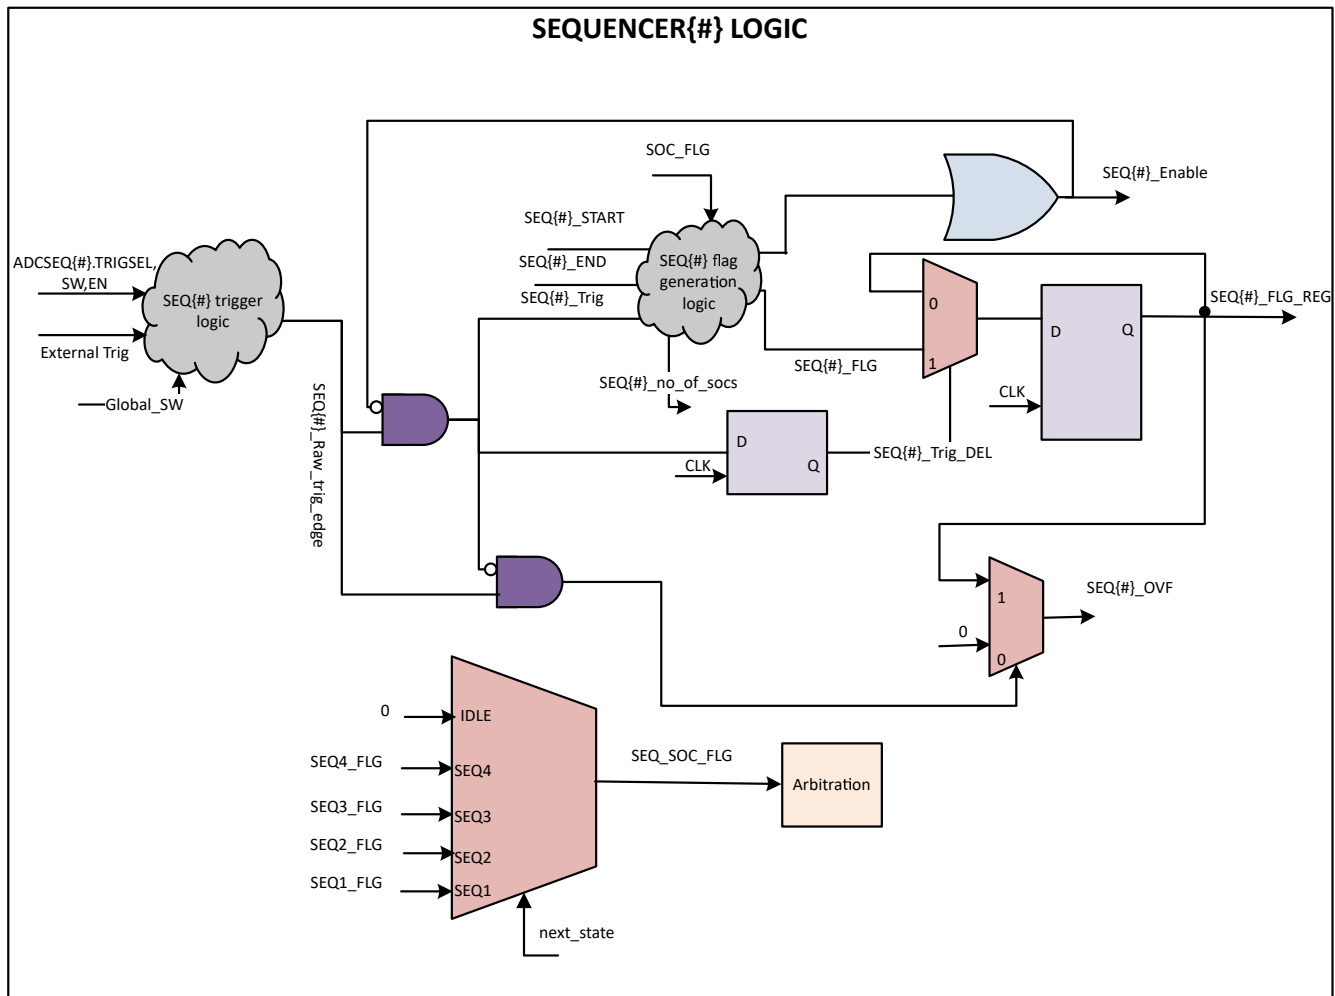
SEQUENCER{#} LOGIC

SOC_FLG

SEQ{#}_Enable

SEQ{#}_START

SEQ{#}_END

SEQ{#}_Trig

SEQ{#} flag generation logic

ADCSEQ{#}.TRIGSEL, SW,EN

SEQ{#} trigger logic

External Trig

Global_SW

0

1

D

Q

SEQ{#}_FLG_REG

SEQ{#}_FLG

CLK

SEQ{#}_no_of_socs

SEQ{#}_Raw_trig_edge

D

Q

CLK

SEQ{#}_Trig_DEL

1

0

0

SEQ{#}_OVF

0

IDLE

SEQ4_FLG

SEQ4

SEQ3_FLG

SEQ3

SEQ2_FLG

SEQ2

SEQ1_FLG

SEQ1

SEQ_SOC_FLG

Arbitration

next_state